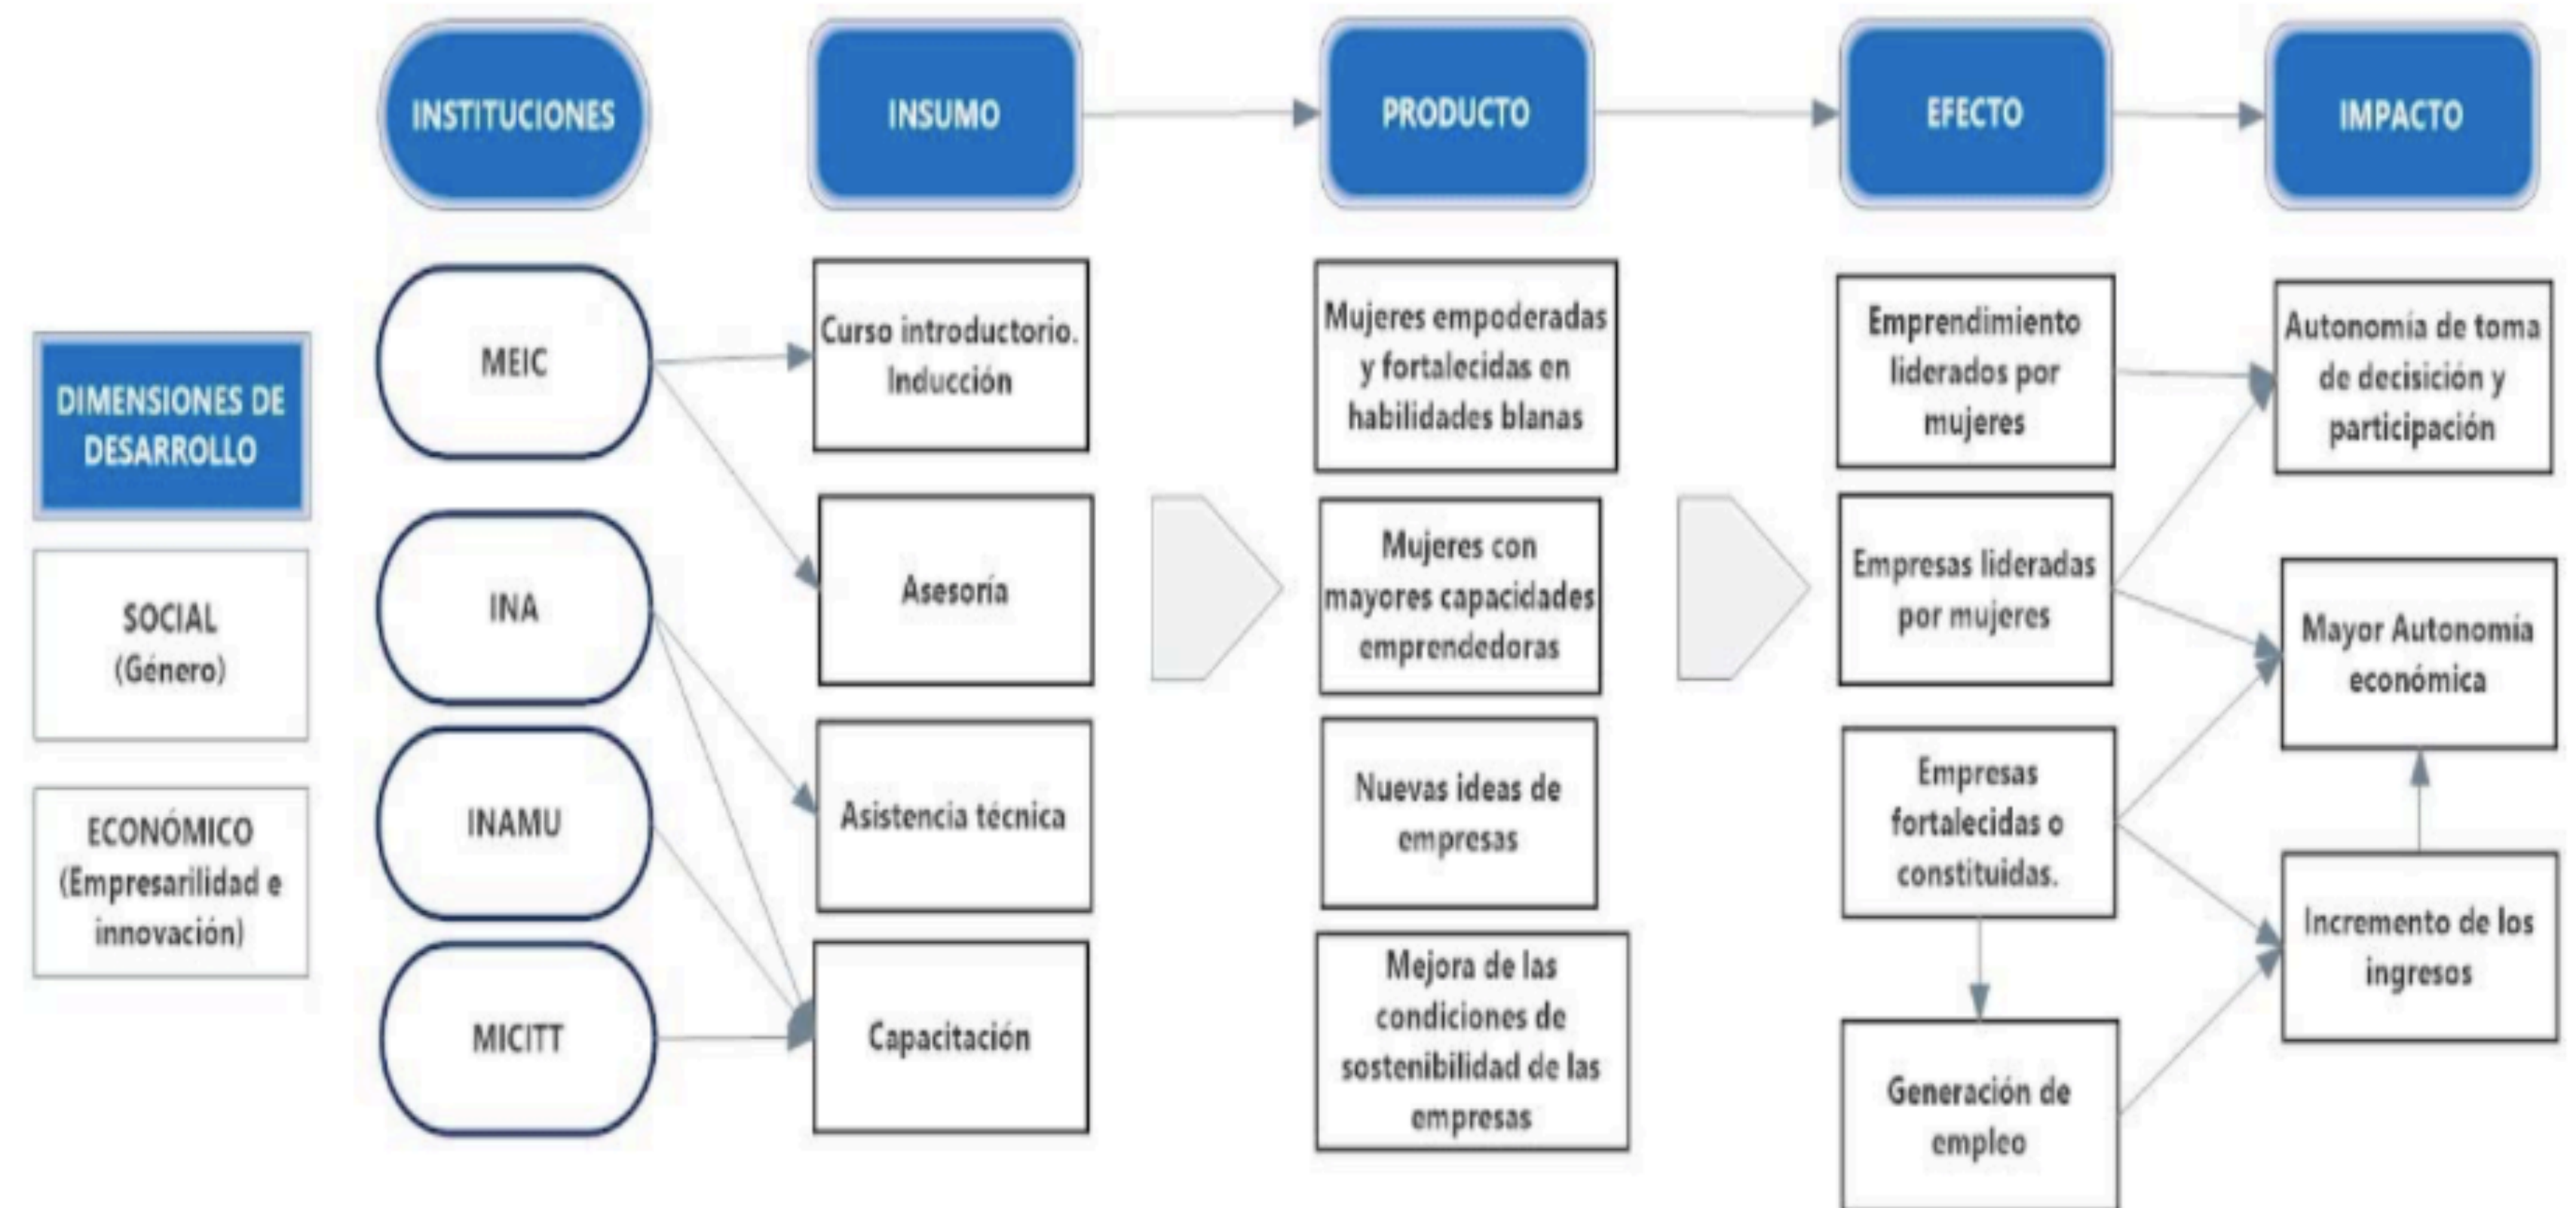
DIMENSIONES DE DESARROLLO

SOCIAL
(Género)

ECONÓMICO
(Empresarilidad e innovación)

INSTITUCIONES

MEIC

INA

INAMU

MICITT

INSUMO

Curso introductorio. Inducción

Asesoría

Asistencia técnica

Capacitación

PRODUCTO

Mujeres empoderadas y fortalecidas en habilidades blanas

Mujeres con mayores capacidades emprendedoras

Nuevas ideas de empresas

Mejora de las condiciones de sostenibilidad de las empresas

EFECTO

Emprendimiento liderados por mujeres

Empresas lideradas por mujeres

Empresas fortalecidas o constituidas.

Generación de empleo

IMPACTO

Autonomía de toma de decisión y participación

Mayor Autonomía económica

Incremento de los ingresos